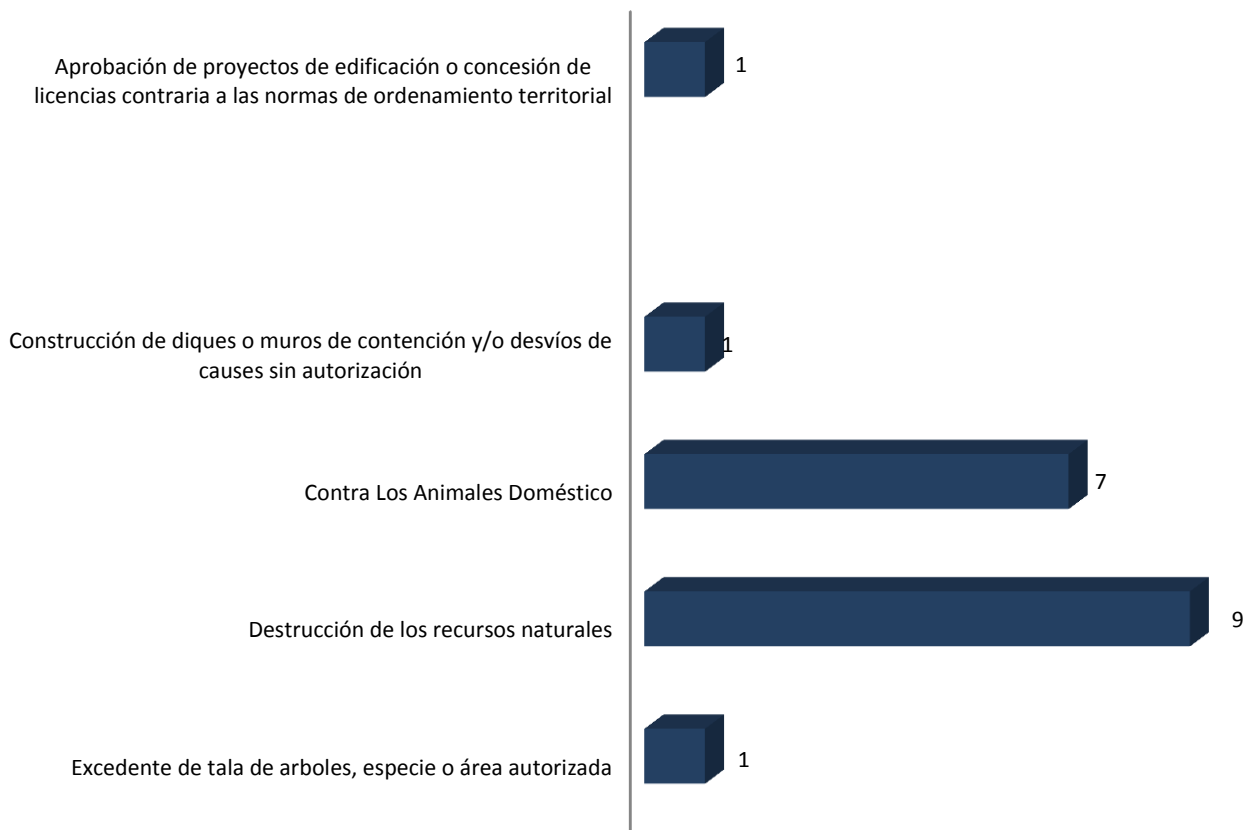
Aprobación de proyectos de edificación o concesión de licencias contraria a las normas de ordenamiento territorial

1

Construcción de diques o muros de contención y/o desvíos de causes sin autorización

1

Contra Los Animales Doméstico

7

Destrucción de los recursos naturales

9

Excedente de tala de arboles, especie o área autorizada

1